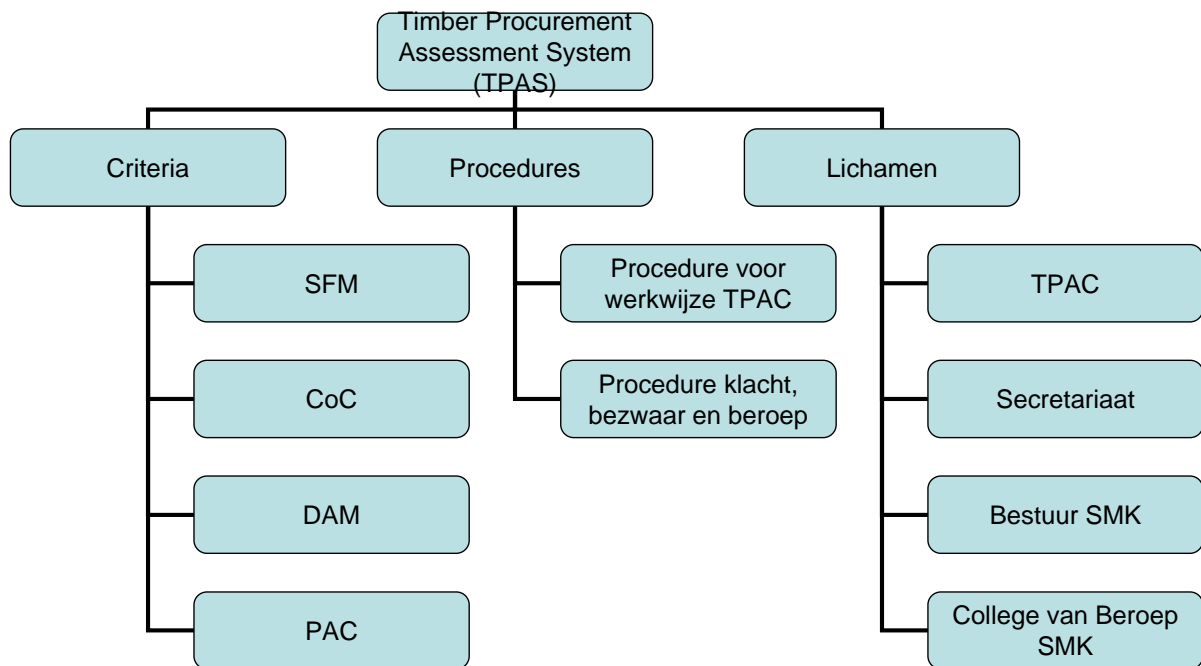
Timber Procurement Assessment System (TPAS)

Criteria

SFM

CoC

DAM

PAC

Procedures

Procedure voor werkwijze TPAC

Procedure klacht, bezwaar en beroep

Lichamen

TPAC

Secretariaat

Bestuur SMK

College van Beroep SMK